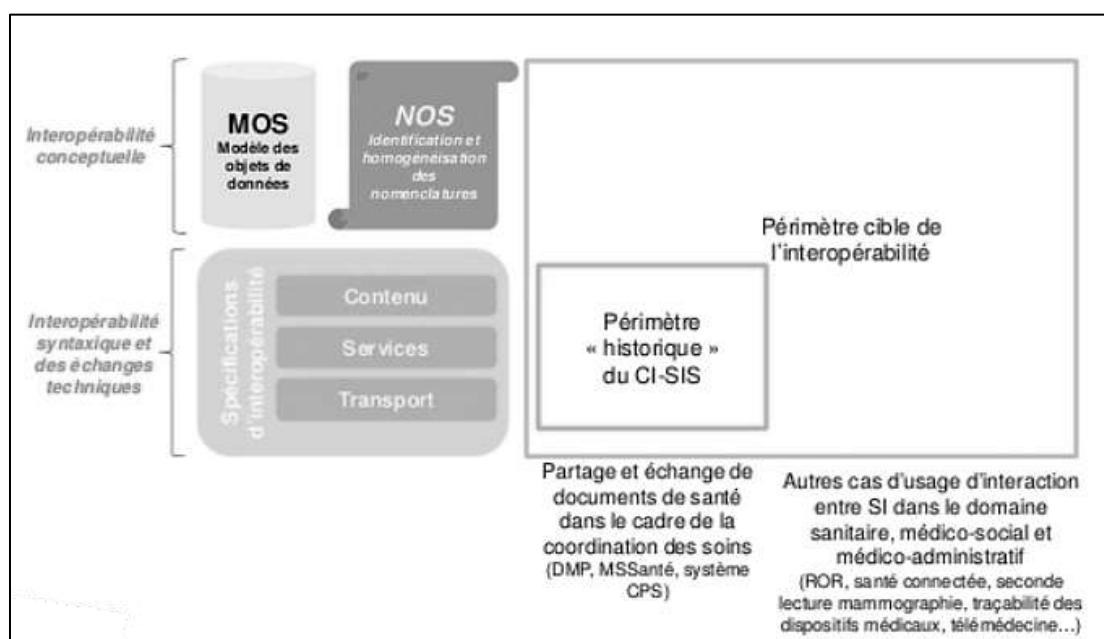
Interopérabilité conceptuelle

MOS
Modèle des objets de données

NOS
Identification et homogénéisation des nomenclatures

Interopérabilité syntaxique et des échanges techniques

Spécifications d'interopérabilité

Contenu

Services

Transport

Périmètre cible de l'interopérabilité

Périmètre « historique » du CI-SIS

Partage et échange de documents de santé dans le cadre de la coordination des soins
(DMP, MSSanté, système CPS)

Autres cas d'usage d'interaction entre SI dans le domaine sanitaire, médico-social et médico-administratif
(ROR, santé connectée, seconde lecture mammographie, traçabilité des dispositifs médicaux, télémédecine…)